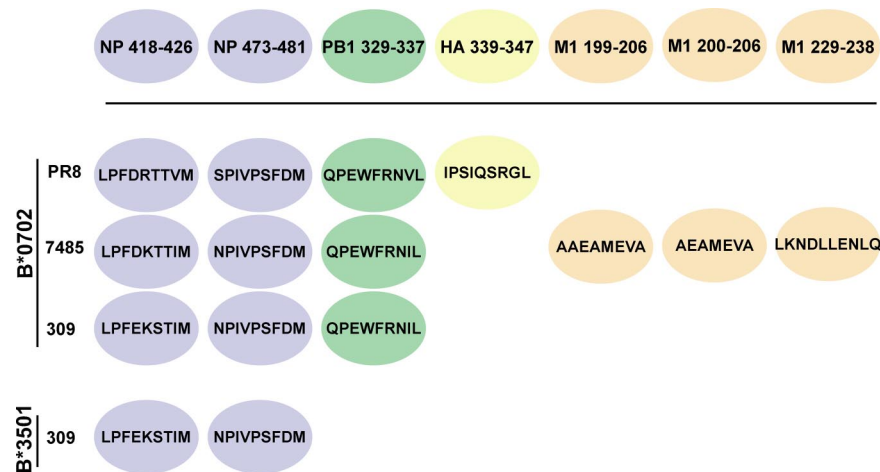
NP 418-426 NP 473-481 PB1 329-337 HA 339-347 M1 199-206 M1 200-206 M1 229-238

B*0702

PR8 LPFDRTTVM SPIVPSFDM QPEWFRNVL IPSIQSRGL

7485 LPFDKTTIM NPIVPSFDM QPEWFRNIL AAEAMEVA AEAMEVA LKNDLLENLQ

309 LPFEKSTIM NPIVPSFDM QPEWFRNIL

B*3501

309 LPFEKSTIM NPIVPSFDM